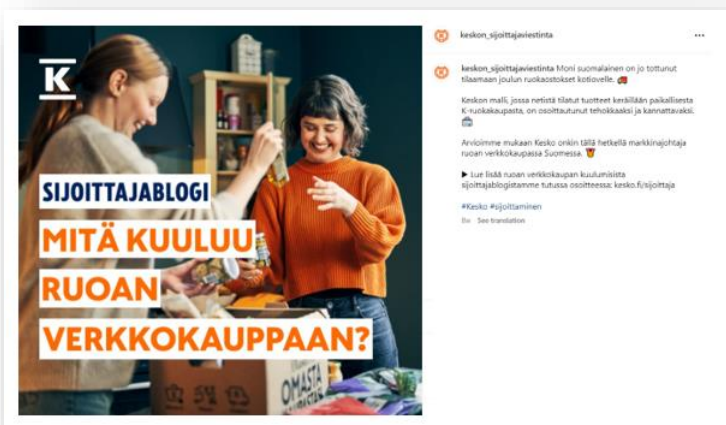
K

SIJOITTAJABLOGI

MITÄ KUULUU RUOAN VERKKOKAUPPAAN?

OMASTA

keskon_sijoittajaviestinta ···

keskon_sijoittajaviestinta Moni suomalainen on jo tottunut tilaamaan joulun ruokaostokset kotiovelle. 🚚

Keskon malli, jossa netistä tilatut tuotteet kerätään paikallisesta K-ruokakaupasta, on osoittautunut tehokkaaksi ja kannattavaksi. 🏪

Arvioimme mukaan Kesko onkin tällä hetkellä markkinajohtaja ruoan verkkokaupassa Suomessa. 🦁

▶ Lue lisää ruoan verkkokaupan kuulumisista sijoittajablogistamme tutussa osoitteessa: kesko.fi/sijoittaja

#Kesko #sijoittaminen

8w See translation